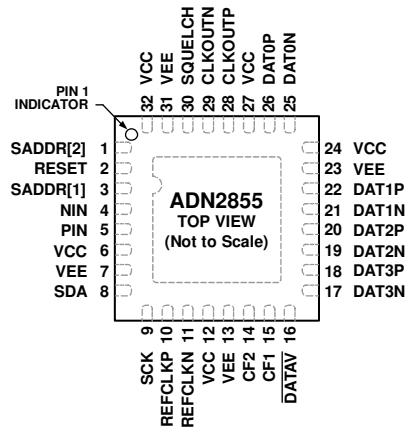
VCC 32
VEE 31
SQUELCH 30
CLKOUTN 29
CLKOUTP 28
VCC 27
DAT0P 26
DAT0N 25

PIN 1 INDICATOR

SADDR[2] 1
RESET 2
SADDR[1] 3
NIN 4
PIN 5
VCC 6
VEE 7
SDA 8

ADN2855
TOP VIEW
(Not to Scale)

24 VCC
23 VEE
22 DAT1P
21 DAT1N
20 DAT2P
19 DAT2N
18 DAT3P
17 DAT3N

9 SCK
10 REFCLKP
11 REFCLKN
12 VCC
13 VEE
14 CF2
15 CF1
16 $\overline{\text{DATAV}}$